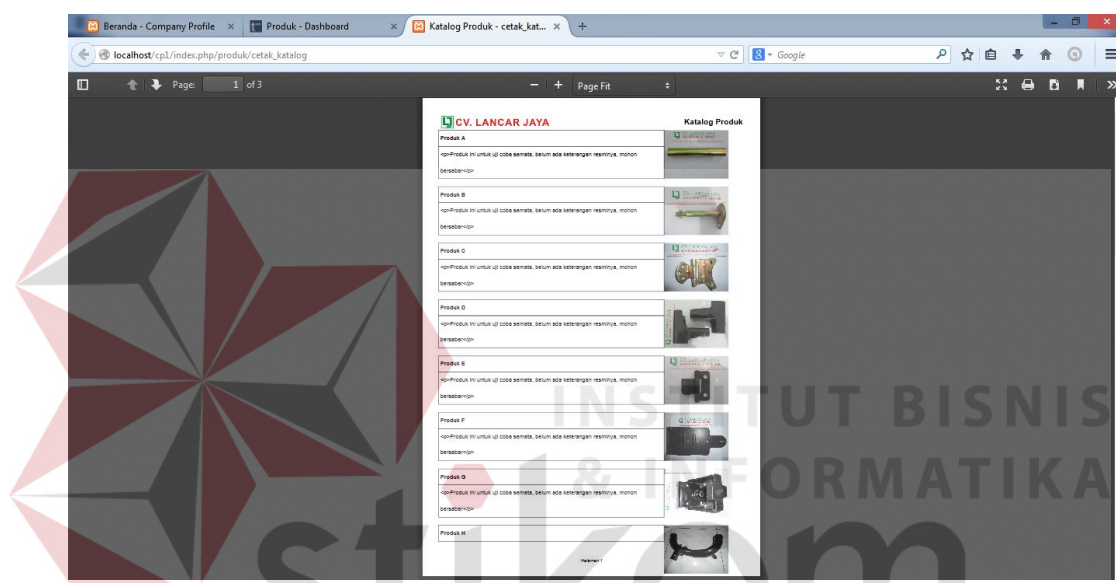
Beranda - Company Profile ×
Produk - Dashboard ×
Katalog Produk - cetak_kat... ×
+

localhost/cp1/index.php/produk/cetak_katalog
Google

Page: 1 of 3
Page Fit

CV. LANCAR JAYA
Katalog Produk

Produk A
<p>Produk ini untuk uji coba semata, belum ada keterangan resminya, mohon bersabar</p>

Produk B
<p>Produk ini untuk uji coba semata, belum ada keterangan resminya, mohon bersabar</p>

Produk C
<p>Produk ini untuk uji coba semata, belum ada keterangan resminya, mohon bersabar</p>

Produk D
<p>Produk ini untuk uji coba semata, belum ada keterangan resminya, mohon bersabar</p>

Produk E
<p>Produk ini untuk uji coba semata, belum ada keterangan resminya, mohon bersabar</p>

Produk F
<p>Produk ini untuk uji coba semata, belum ada keterangan resminya, mohon bersabar</p>

Produk G
<p>Produk ini untuk uji coba semata, belum ada keterangan resminya, mohon bersabar</p>

Produk H

Halaman 1

INSTITUT BISNIS
& INFORMATIKA
stikom